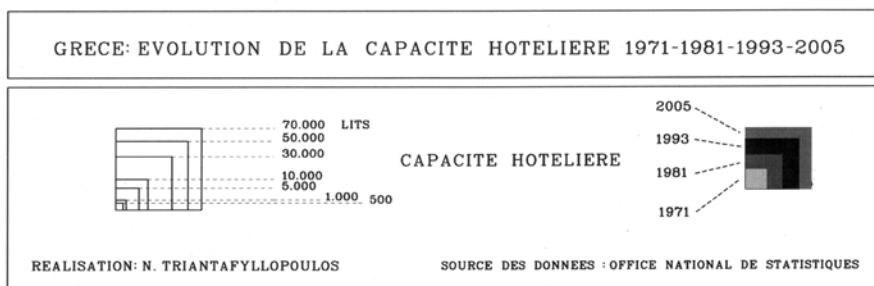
GRECE: EVOLUTION DE LA CAPACITE HOTELIERE 1971-1981-1993-2005

70.000 LITS
50.000
30.000
10.000
5.000
1.000 500

CAPACITE HOTELIERE

2005
1993
1981
1971

REALISATION: N. TRIANTAFYLLOPOULOS

SOURCE DES DONNEES : OFFICE NATIONAL DE STATISTIQUES